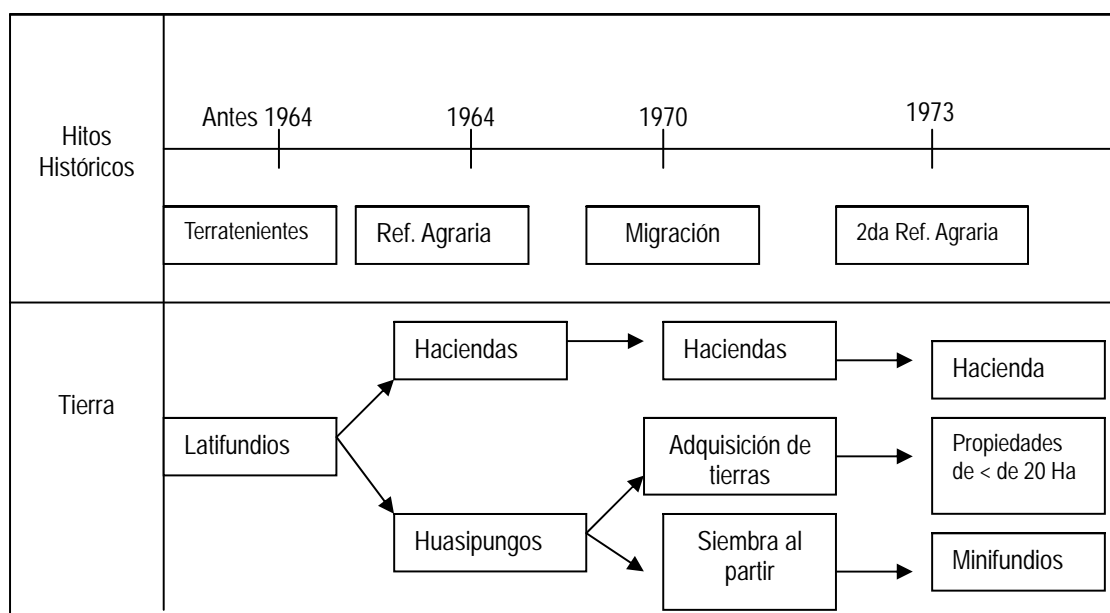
Hitos Históricos

Antes 1964
1964
1970
1973

Terratenientes
Ref. Agraria
Migración
2da Ref. Agraria

Tierra

Latifundios
Haciendas
Huasipungos
Haciendas
Adquisición de tierras
Siembra al partir
Hacienda
Propiedades de < de 20 Ha
Minifundios